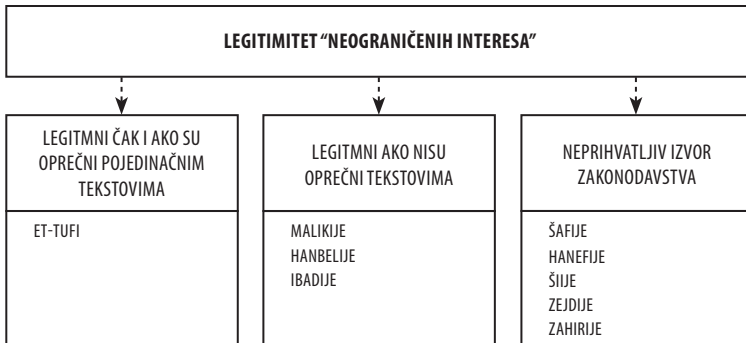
LEGITIMITET "NEOGRANIČENIH INTERESA"

LEGITMNI ČAK I AKO SU OPREČNI POJEDINAČNIM TEKSTOVIMA

ET-TUFI

LEGITMNI AKO NISU OPREČNI TEKSTOVIMA

MALIKIJE
HANBELIJE
IBADIJE

NEPRIHVATLJIV IZVOR ZAKONODAVSTVA

ŠAFIJE
HANEFIJE
ŠIIJE
ZEJDIJE
ZAHIRIJE